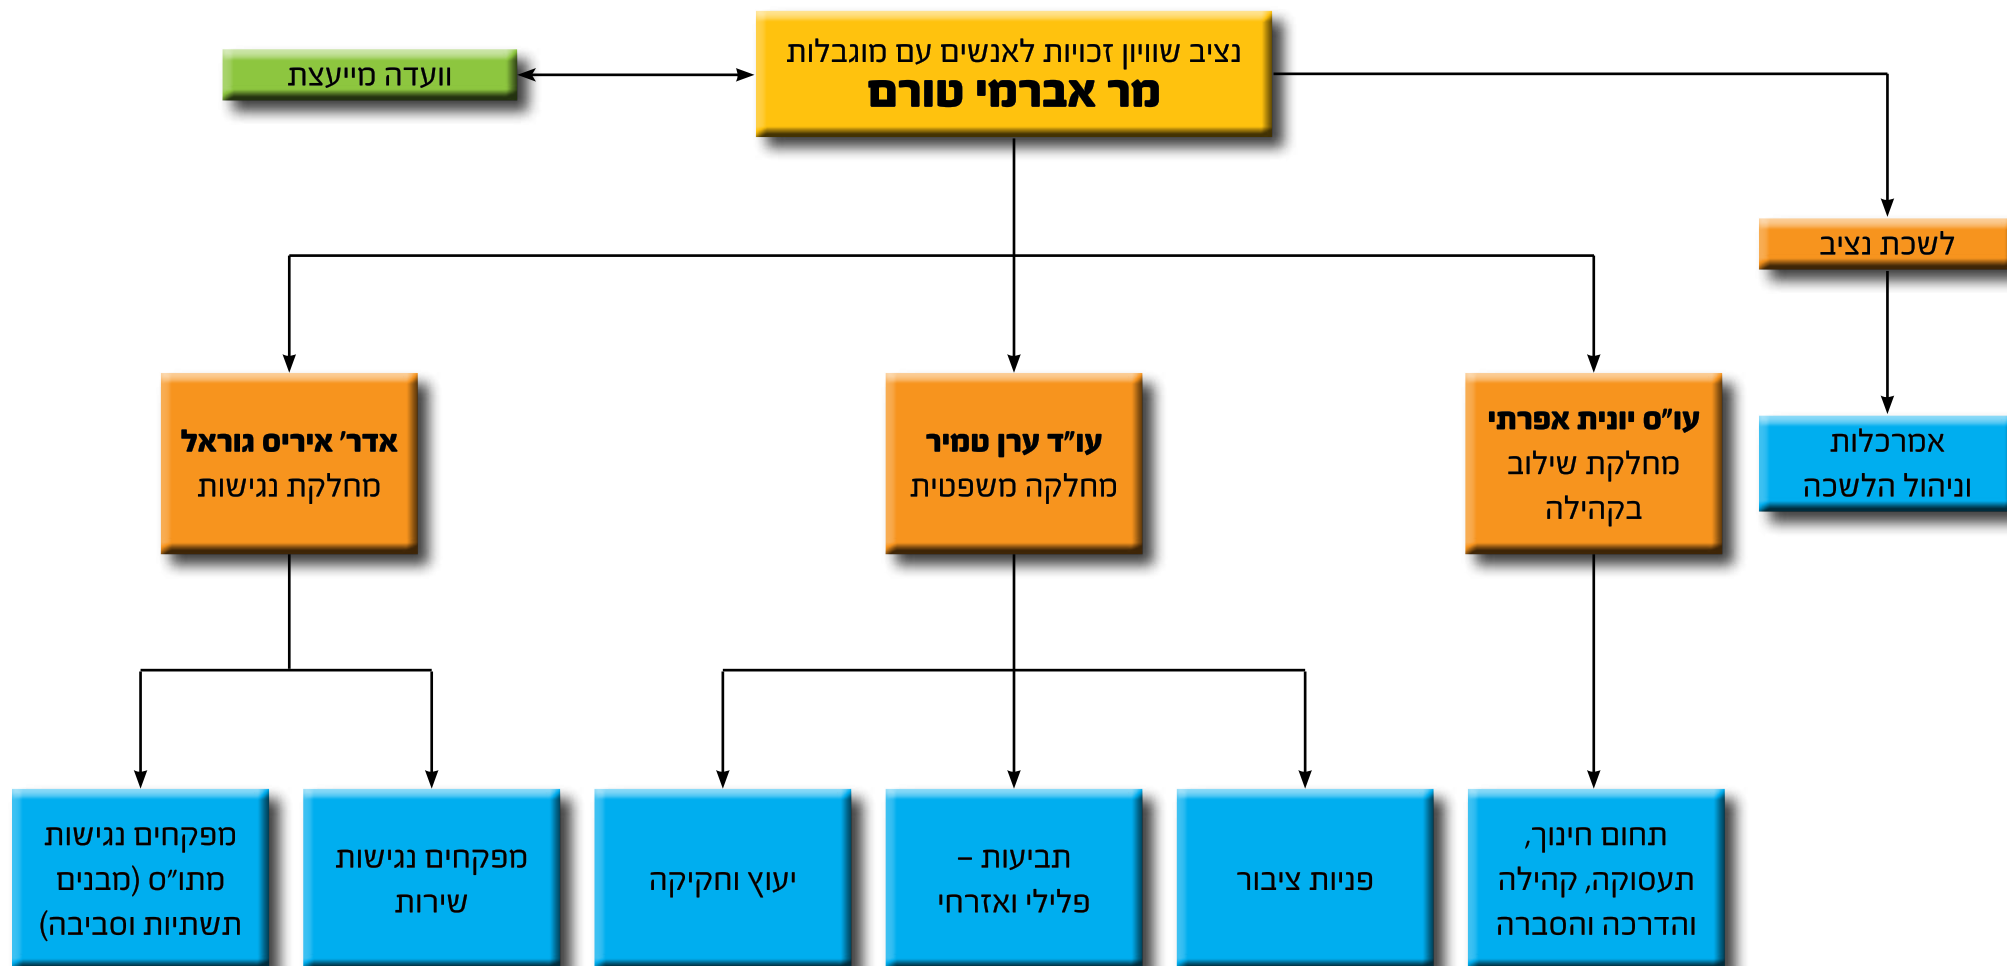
נציב שוויון זכויות לאנשים עם מוגבלות
מר אברמי טורם

וועדה מייעצת

לשכת נציב

אמרכלות וניהול הלשכה

עו"ס יונית אפרתי
מחלקת שילוב בקהילה

עו"ד ערן טמיר
מחלקה משפטית

אדר' איריס גוראל
מחלקת נגישות

תחום חינוך, תעסוקה, קהילה והדרכה והסברה

פניות ציבור

תביעות – פלילי ואזרחי

יעוץ וחקיקה

מפקחים נגישות שירות

מפקחים נגישות מתו"ס (מבנים תשתיות וסביבה)